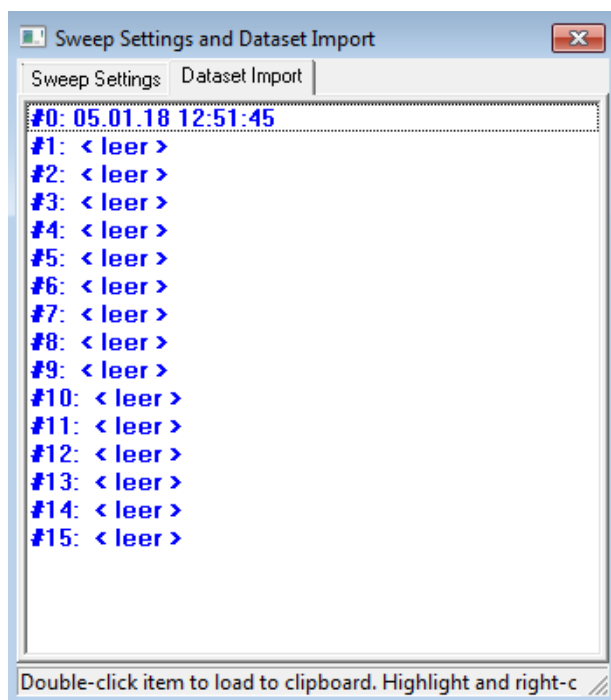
Sweep Settings and Dataset Import

Sweep Settings | Dataset Import

#0: 05.01.18 12:51:45
#1: < leer >
#2: < leer >
#3: < leer >
#4: < leer >
#5: < leer >
#6: < leer >
#7: < leer >
#8: < leer >
#9: < leer >
#10: < leer >
#11: < leer >
#12: < leer >
#13: < leer >
#14: < leer >
#15: < leer >

Double-click item to load to clipboard. Highlight and right-c